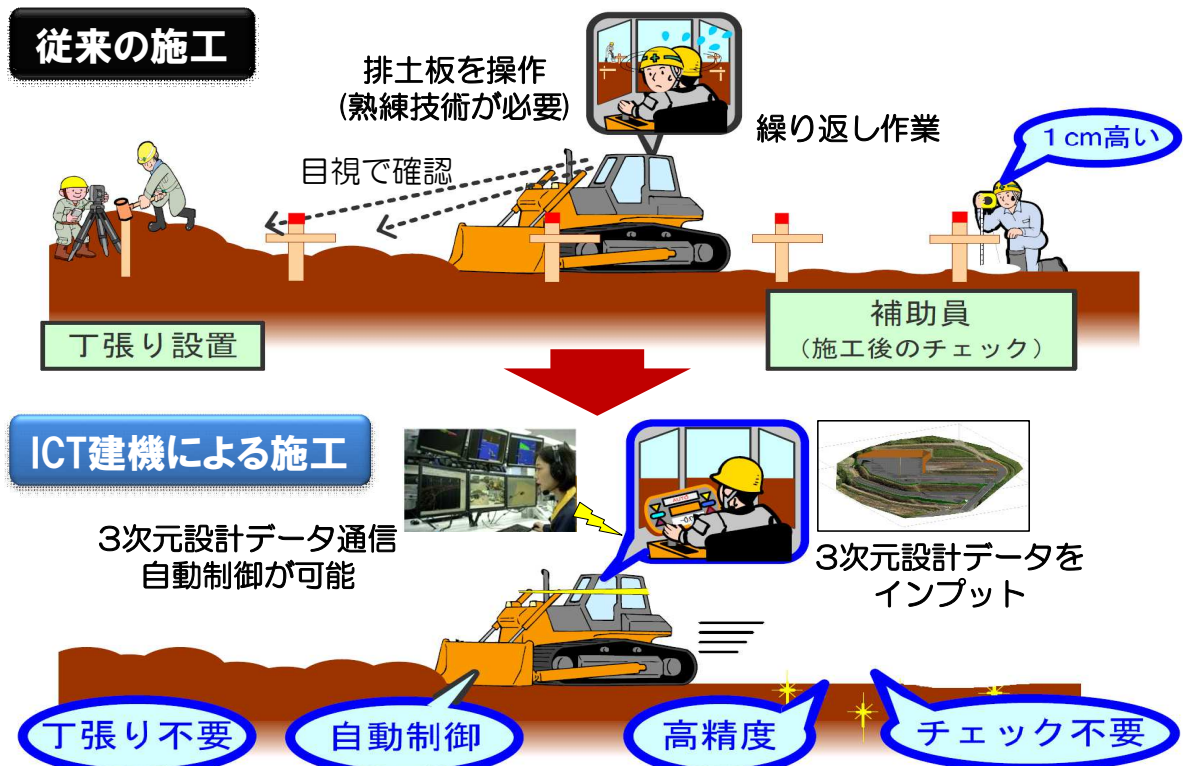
従来の施工

排土板を操作
(熟練技術が必要)

繰り返し作業

1cm高い

目視で確認

丁張り設置

補助員
(施工後のチェック)

ICT建機による施工

3次元設計データ通信
自動制御が可能

3次元設計データを
インプット

丁張り不要

自動制御

高精度

チェック不要